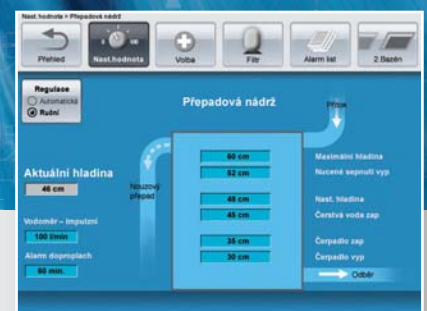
Nast. hodnota > Přepadová nádrž

Přehled
Nast.hodnota
Volba
Filtr
Alarm list
2 Bazén

Regulace
Automatická
Ruční

Přepadová nádrž

Přítok

Aktuální hladina
46 cm

Nouzový přepad

Vodoměr – impulzní
100 l/min

Alarm dopnoplach
60 min.

60 cm
52 cm
48 cm
45 cm
35 cm
30 cm

Maximální hladina
Nucené sepnutí vyp
Nast. hladina
Čerstvá voda zap
Čerpadlo zap
Čerpadlo vyp

Odběr